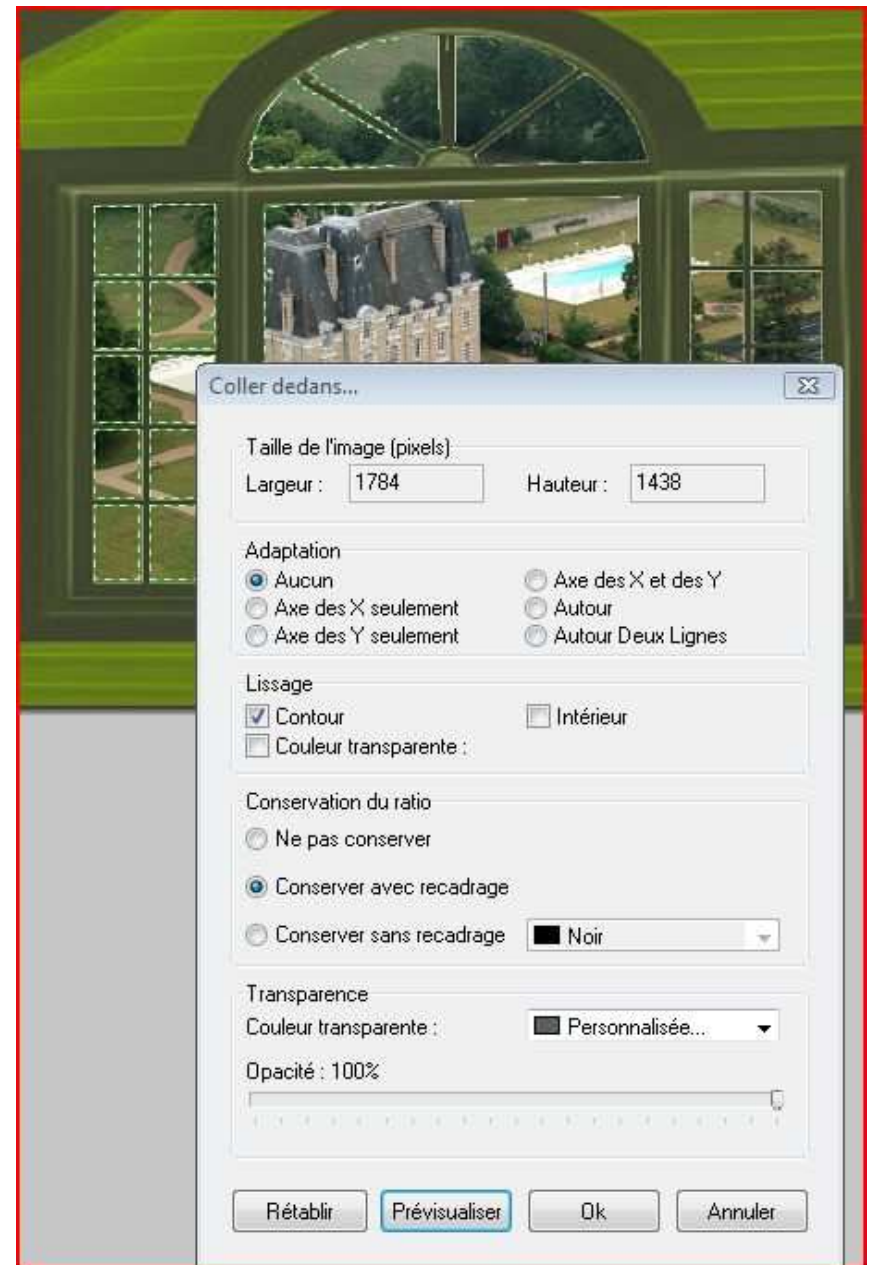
Coller dedans...

Taille de l'image (pixels)
Largeur : 1784 Hauteur : 1438

Adaptation
Aucun
Axe des X seulement
Axe des Y seulement
Axe des X et des Y
Autour
Autour Deux Lignes

Lissage
Contour
Intérieur
Couleur transparente :

Conservation du ratio
Ne pas conserver
Conserver avec recadrage
Conserver sans recadrage
Noir

Transparence
Couleur transparente :
Personnalisée...
Opacité : 100%

Rétablir
Prévisualiser
Ok
Annuler